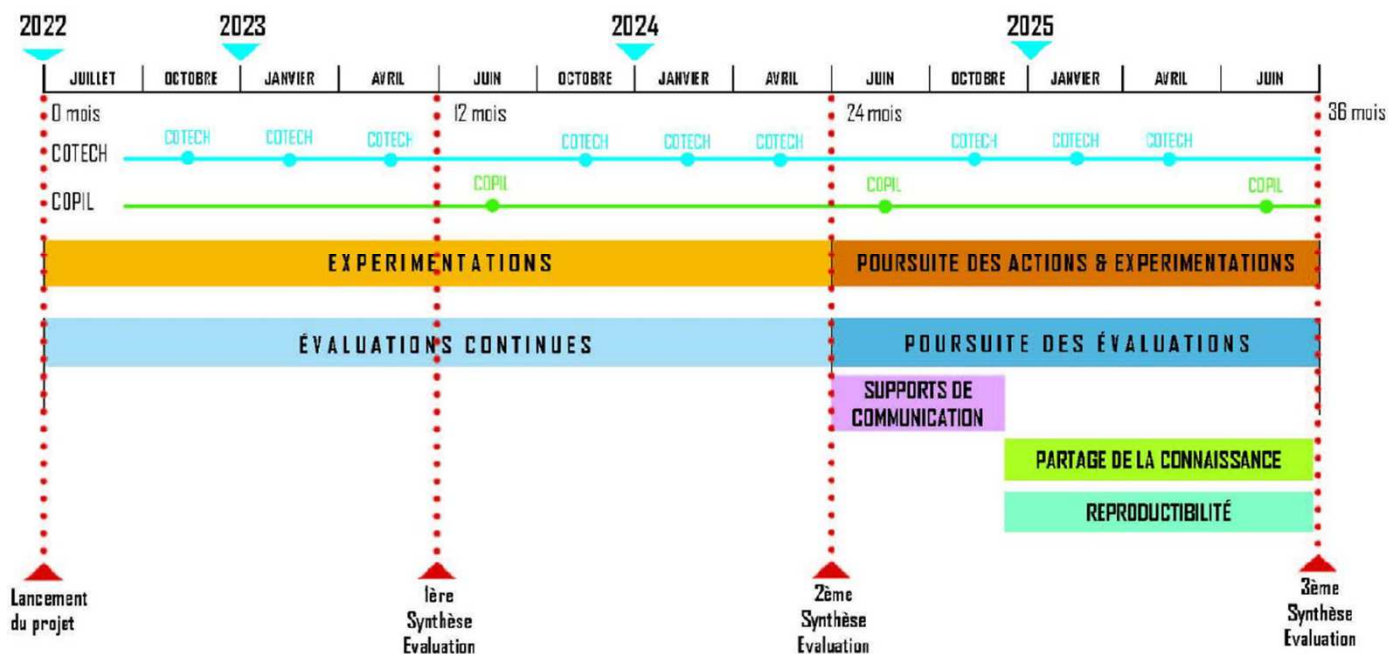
2022
2023
2024
2025

| JUILLET | OCTOBRE | JANVIER | AVRIL | JUIN | OCTOBRE | JANVIER | AVRIL | JUIN | OCTOBRE | JANVIER | AVRIL | JUIN |
|---|---|---|---|---|---|---|---|---|---|---|---|---|

0 mois
12 mois
24 mois
36 mois

COTECH
COTECH COTECH COTECH COTECH COTECH COTECH COTECH COTECH COTECH

COPIL
COPIL COPIL COPIL

EXPERIMENTATIONS
POURSUITE DES ACTIONS & EXPERIMENTATIONS

ÉVALUATIONS CONTINUES
POURSUITE DES ÉVALUATIONS

SUPPORTS DE COMMUNICATION
PARTAGE DE LA CONNAISSANCE
REPRODUCTIBILITÉ

Lancement du projet
1ère Synthèse Evaluation
2ème Synthèse Evaluation
3ème Synthèse Evaluation